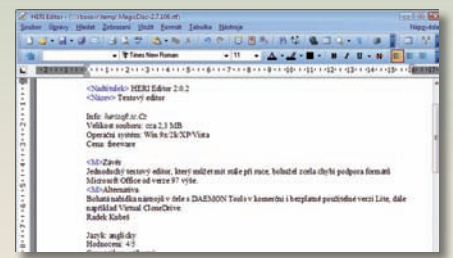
HERI Editor - [C:\Users\...\temp\MagicDisc-2.7.106.rtf]

Soubor Úpravy Hledat Zobrazit Vložit Formát Tabulka Nástroje

Times New Roman 11

<Nadtitulek> HERI Editor 2.0.2
<Název> Textový editor

Info: heriegff.tc.Cz
Velikost souboru: cca 2,3 MB
Operační systém: Win 9x/2k/XP/Vista
Cena: freeware

<M>Závěr
Jednoduchý textový editor, který můžete mít stále při ruce, bohužel zcela chybí podpora formátů Microsoft Office od verze 97 výše.
<M>Alternativa
Bohatá nabídka nástrojů v řadě s DAEMON Tools v komerční i bezplatné používané verzi Lite, dále například Virtual CloneDrive.
Radek Kubeš

Jazyk: anglicky
Hodnocení: 4/5
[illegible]